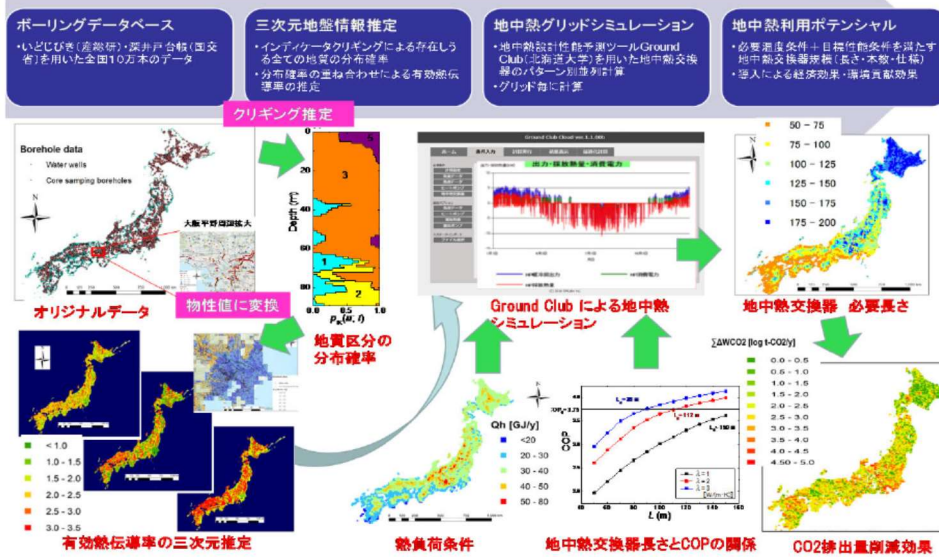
ボーリングデータベース
・いどじびき(産総研)・深井戸台帳(国交省)を用いた全国10万本のデータ

三次元地盤情報推定
・インディケータクリギングによる存在しうる全ての地質の分布確率
・分布確率の重ね合わせによる有効熱伝導率の推定

地中熱グリッドシミュレーション
・地中熱設計性能予測ツールGround Club(北海道大学)を用いた地中熱交換器のパターン別逆計算
・グリッド毎に計算

地中熱利用ポテンシャル
・必要温度条件＋目標性能条件を満たす地中熱交換器規模(長さ・本数・仕様)
・導入による経済効果・環境貢献効果

Borehole data
Water wells
Core sampling boreholes

大阪平野周辺拡大

オリジナルデータ

クリギング推定

物性値に変換

Depth (m)
5
3
40
60
80
1
2
0.0 0.5 1.0
$P_k(x, i)$

地質区分の分布確率

Ground Cloud ver. 1.1.000
出力・採熱熱量・消費電力

Ground Club による地中熱シミュレーション

50 - 75
75 - 100
100 - 125
125 - 150
150 - 175
175 - 200

地中熱交換器 必要長さ

∑ΔWCO2 [log t-CO2/y]
0.0 - 0.5
0.5 - 1.0
1.0 - 1.5
1.5 - 2.0
2.0 - 2.5
2.5 - 3.0
3.0 - 3.5
3.5 - 4.0
4.0 - 4.5
4.50 - 5.0

< 1.0
1.0 - 1.5
1.5 - 2.0
2.0 - 2.5
2.5 - 3.0
3.0 - 3.5

有効熱伝導率の三次元推定

Qh [GJ/y]
<20
20 - 30
30 - 40
40 - 50
50 - 80

熱負荷条件

COP
$L_c$ = 28 m
$L_c$ = 112 m
$L_c$ = 150 m
λ = 1
λ = 2
λ = 3
[W/(m·K)]
L (m)

地中熱交換器長さとCOPの関係

CO2排出量削減効果